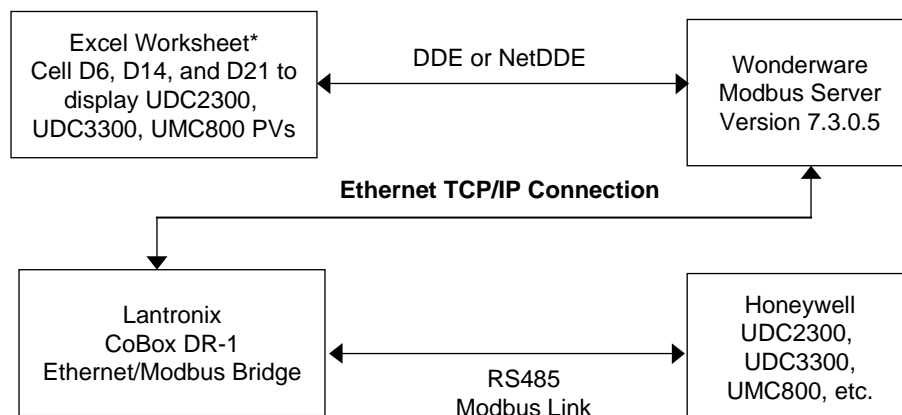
Excel Worksheet*
Cell D6, D14, and D21 to display UDC2300, UDC3300, UMC800 PVs

DDE or NetDDE

Wonderware
Modbus Server
Version 7.3.0.5

**Ethernet TCP/IP Connection**

Lantronix
CoBox DR-1
Ethernet/Modbus Bridge

RS485
Modbus Link

Honeywell
UDC2300,
UDC3300,
UMC800, etc.